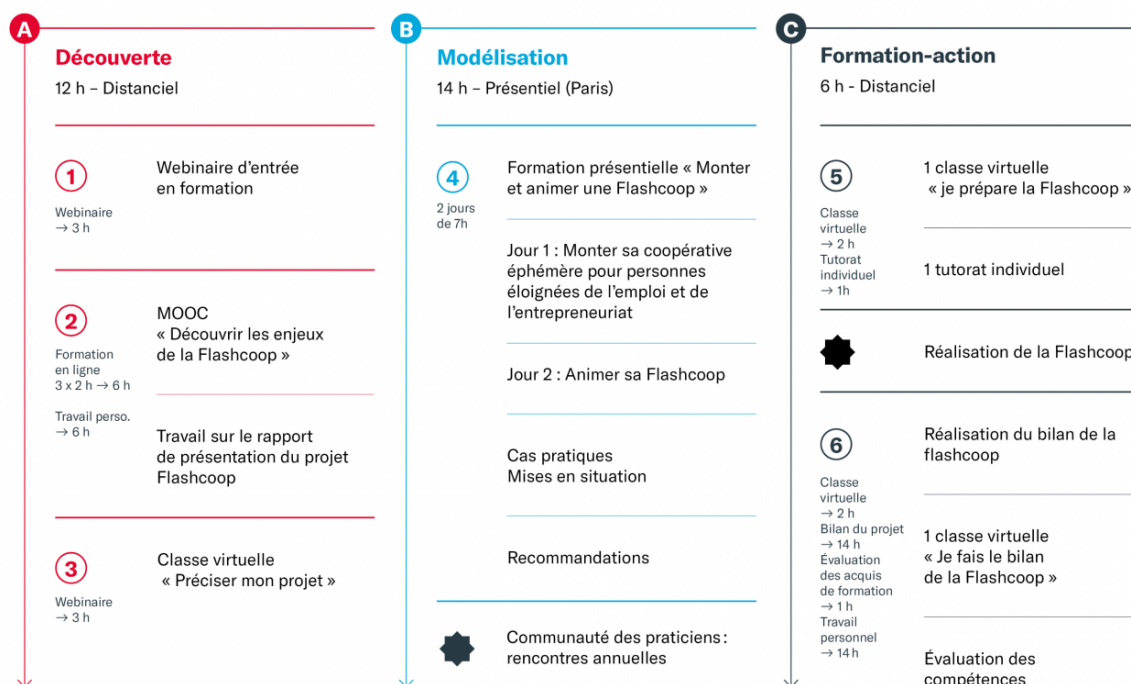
A

Découverte

12 h – Distanciel

1

Webinaire
→ 3 h

Webinaire d'entrée en formation

2

Formation en ligne
3 x 2 h → 6 h

MOOC
« Découvrir les enjeux de la Flashcoop »

Travail perso.
→ 6 h

Travail sur le rapport de présentation du projet Flashcoop

3

Webinaire
→ 3 h

Classe virtuelle
« Préciser mon projet »

B

Modélisation

14 h – Présentiel (Paris)

4

2 jours de 7h

Formation présentielle « Monter et animer une Flashcoop »

Jour 1 : Monter sa coopérative éphémère pour personnes éloignées de l'emploi et de l'entrepreneuriat

Jour 2 : Animer sa Flashcoop

Cas pratiques
Mises en situation

Recommandations

Communauté des praticiens : rencontres annuelles

C

Formation-action

6 h - Distanciel

5

Classe virtuelle
→ 2 h
Tutorat individuel
→ 1h

1 classe virtuelle
« je prépare la Flashcoop »

1 tutorat individuel

Réalisation de la Flashcoop

6

Classe virtuelle
→ 2 h
Bilan du projet
→ 14 h
Évaluation des acquis de formation
→ 1 h
Travail personnel
→ 14 h

Réalisation du bilan de la flashcoop

1 classe virtuelle
« Je fais le bilan de la Flashcoop »

Évaluation des compétences